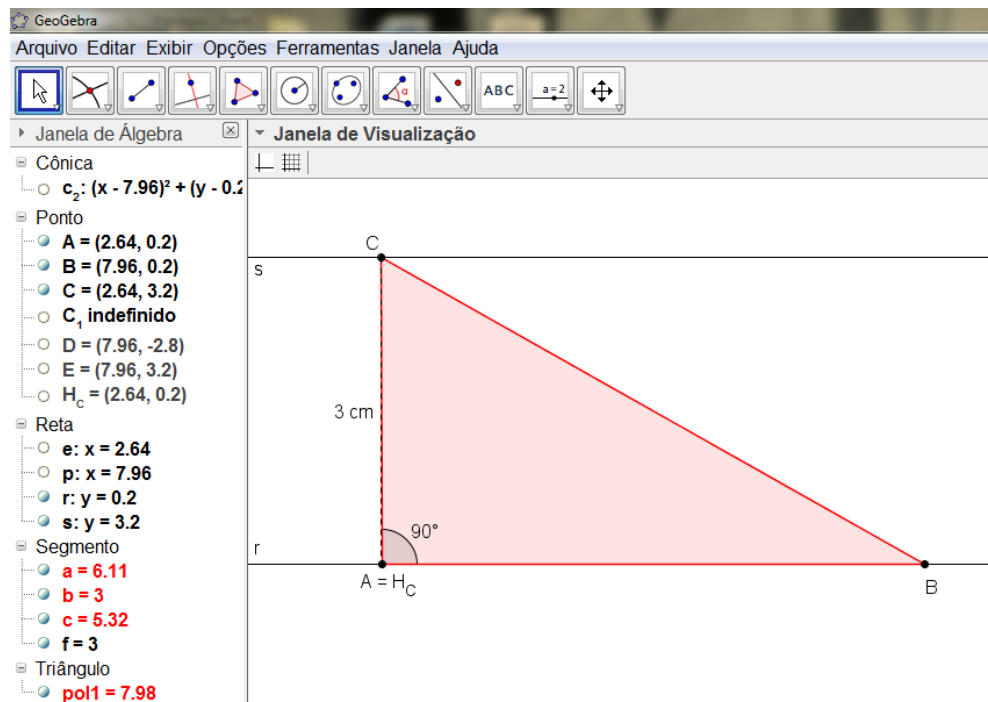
GeoGebra

Arquivo Editar Exibir Opções Ferramentas Janela Ajuda

ABC
a=2

Janela de Álgebra
Cônica
$c_2$: $(x - 7.96)^2 + (y - 0.2$
Ponto
A = (2.64, 0.2)
B = (7.96, 0.2)
C = (2.64, 3.2)
$C_1$ indefinido
D = (7.96, -2.8)
E = (7.96, 3.2)
$H_c$ = (2.64, 0.2)
Reta
e: x = 2.64
p: x = 7.96
r: y = 0.2
s: y = 3.2
Segmento
a = 6.11
b = 3
c = 5.32
f = 3
Triângulo
pol1 = 7.98

Janela de Visualização

C
s
3 cm
90°
r
A = $H_C$
B